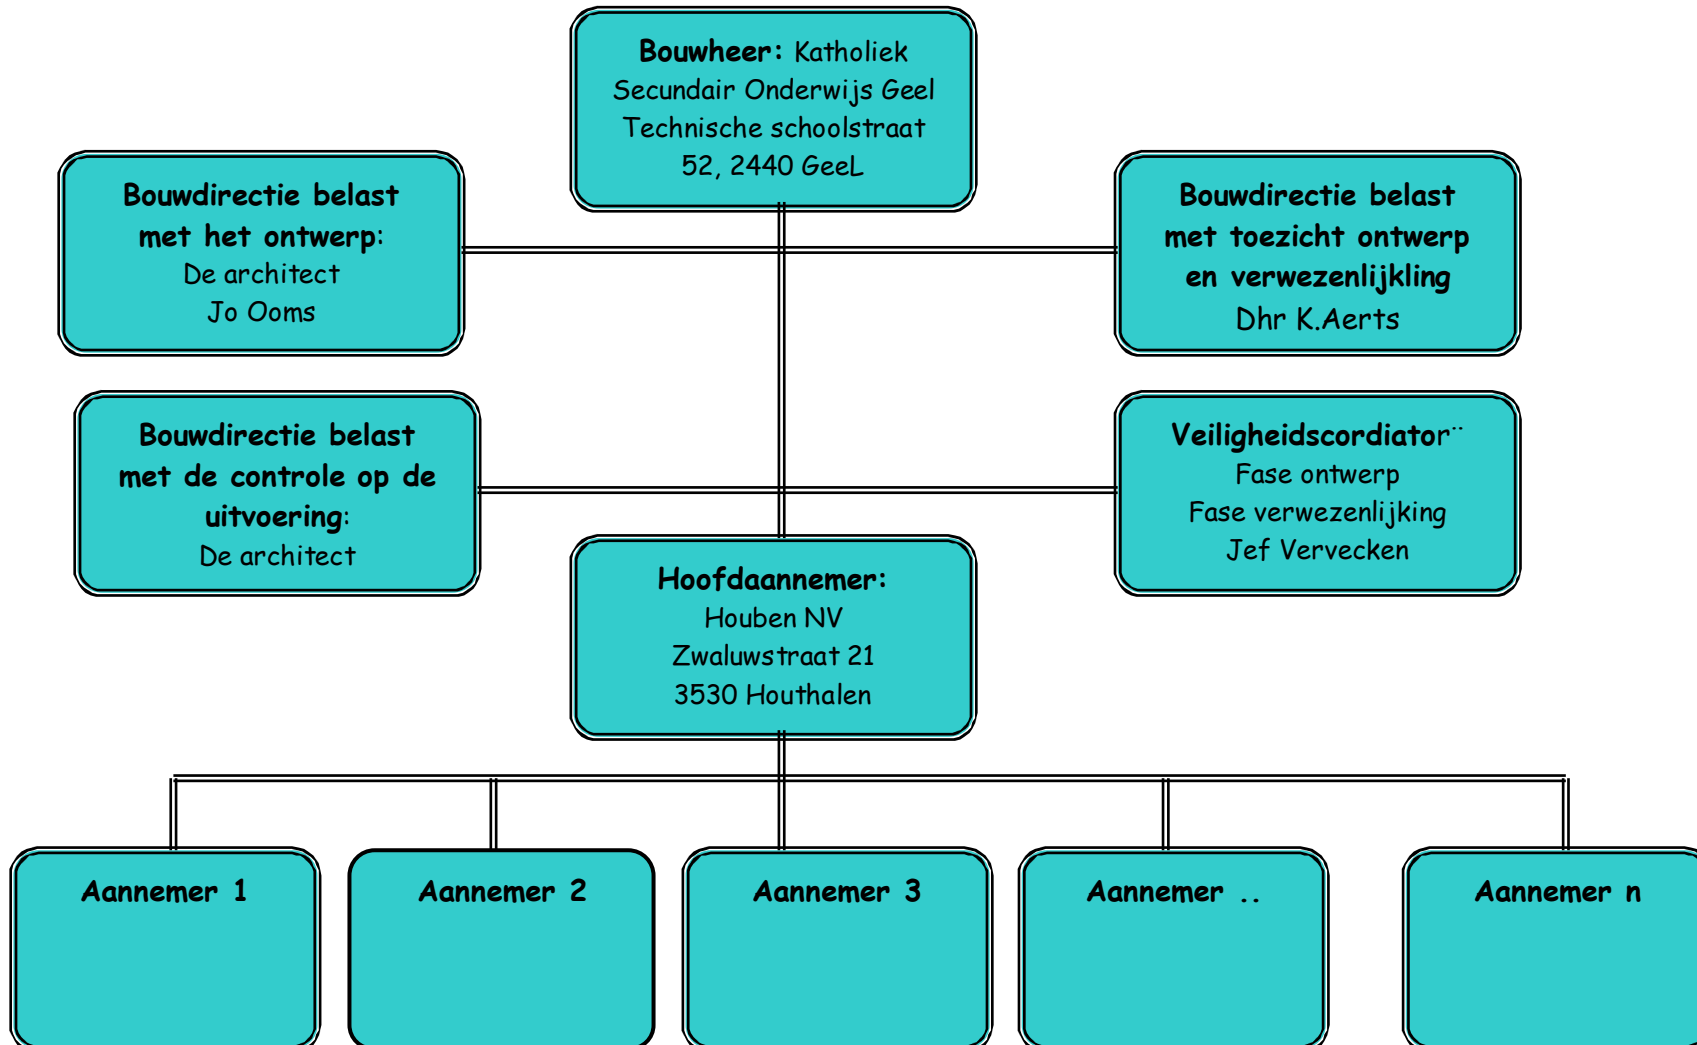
**Bouwheer:** Katholiek Secundair Onderwijs Geel Technische schoolstraat 52, 2440 GeeL

**Bouwdirectie belast met het ontwerp:** De architect Jo Ooms

**Bouwdirectie belast met toezicht ontwerp en verwezenlijkling** Dhr K.Aerts

**Bouwdirectie belast met de controle op de uitvoering:** De architect

**Veiligheidscordiator¨** Fase ontwerp Fase verwezenlijking Jef Vervecken

**Hoofdaannemer:** Houben NV Zwaluwstraat 21 3530 Houthalen

**Aannemer 1**

**Aannemer 2**

**Aannemer 3**

**Aannemer ..**

**Aannemer n**